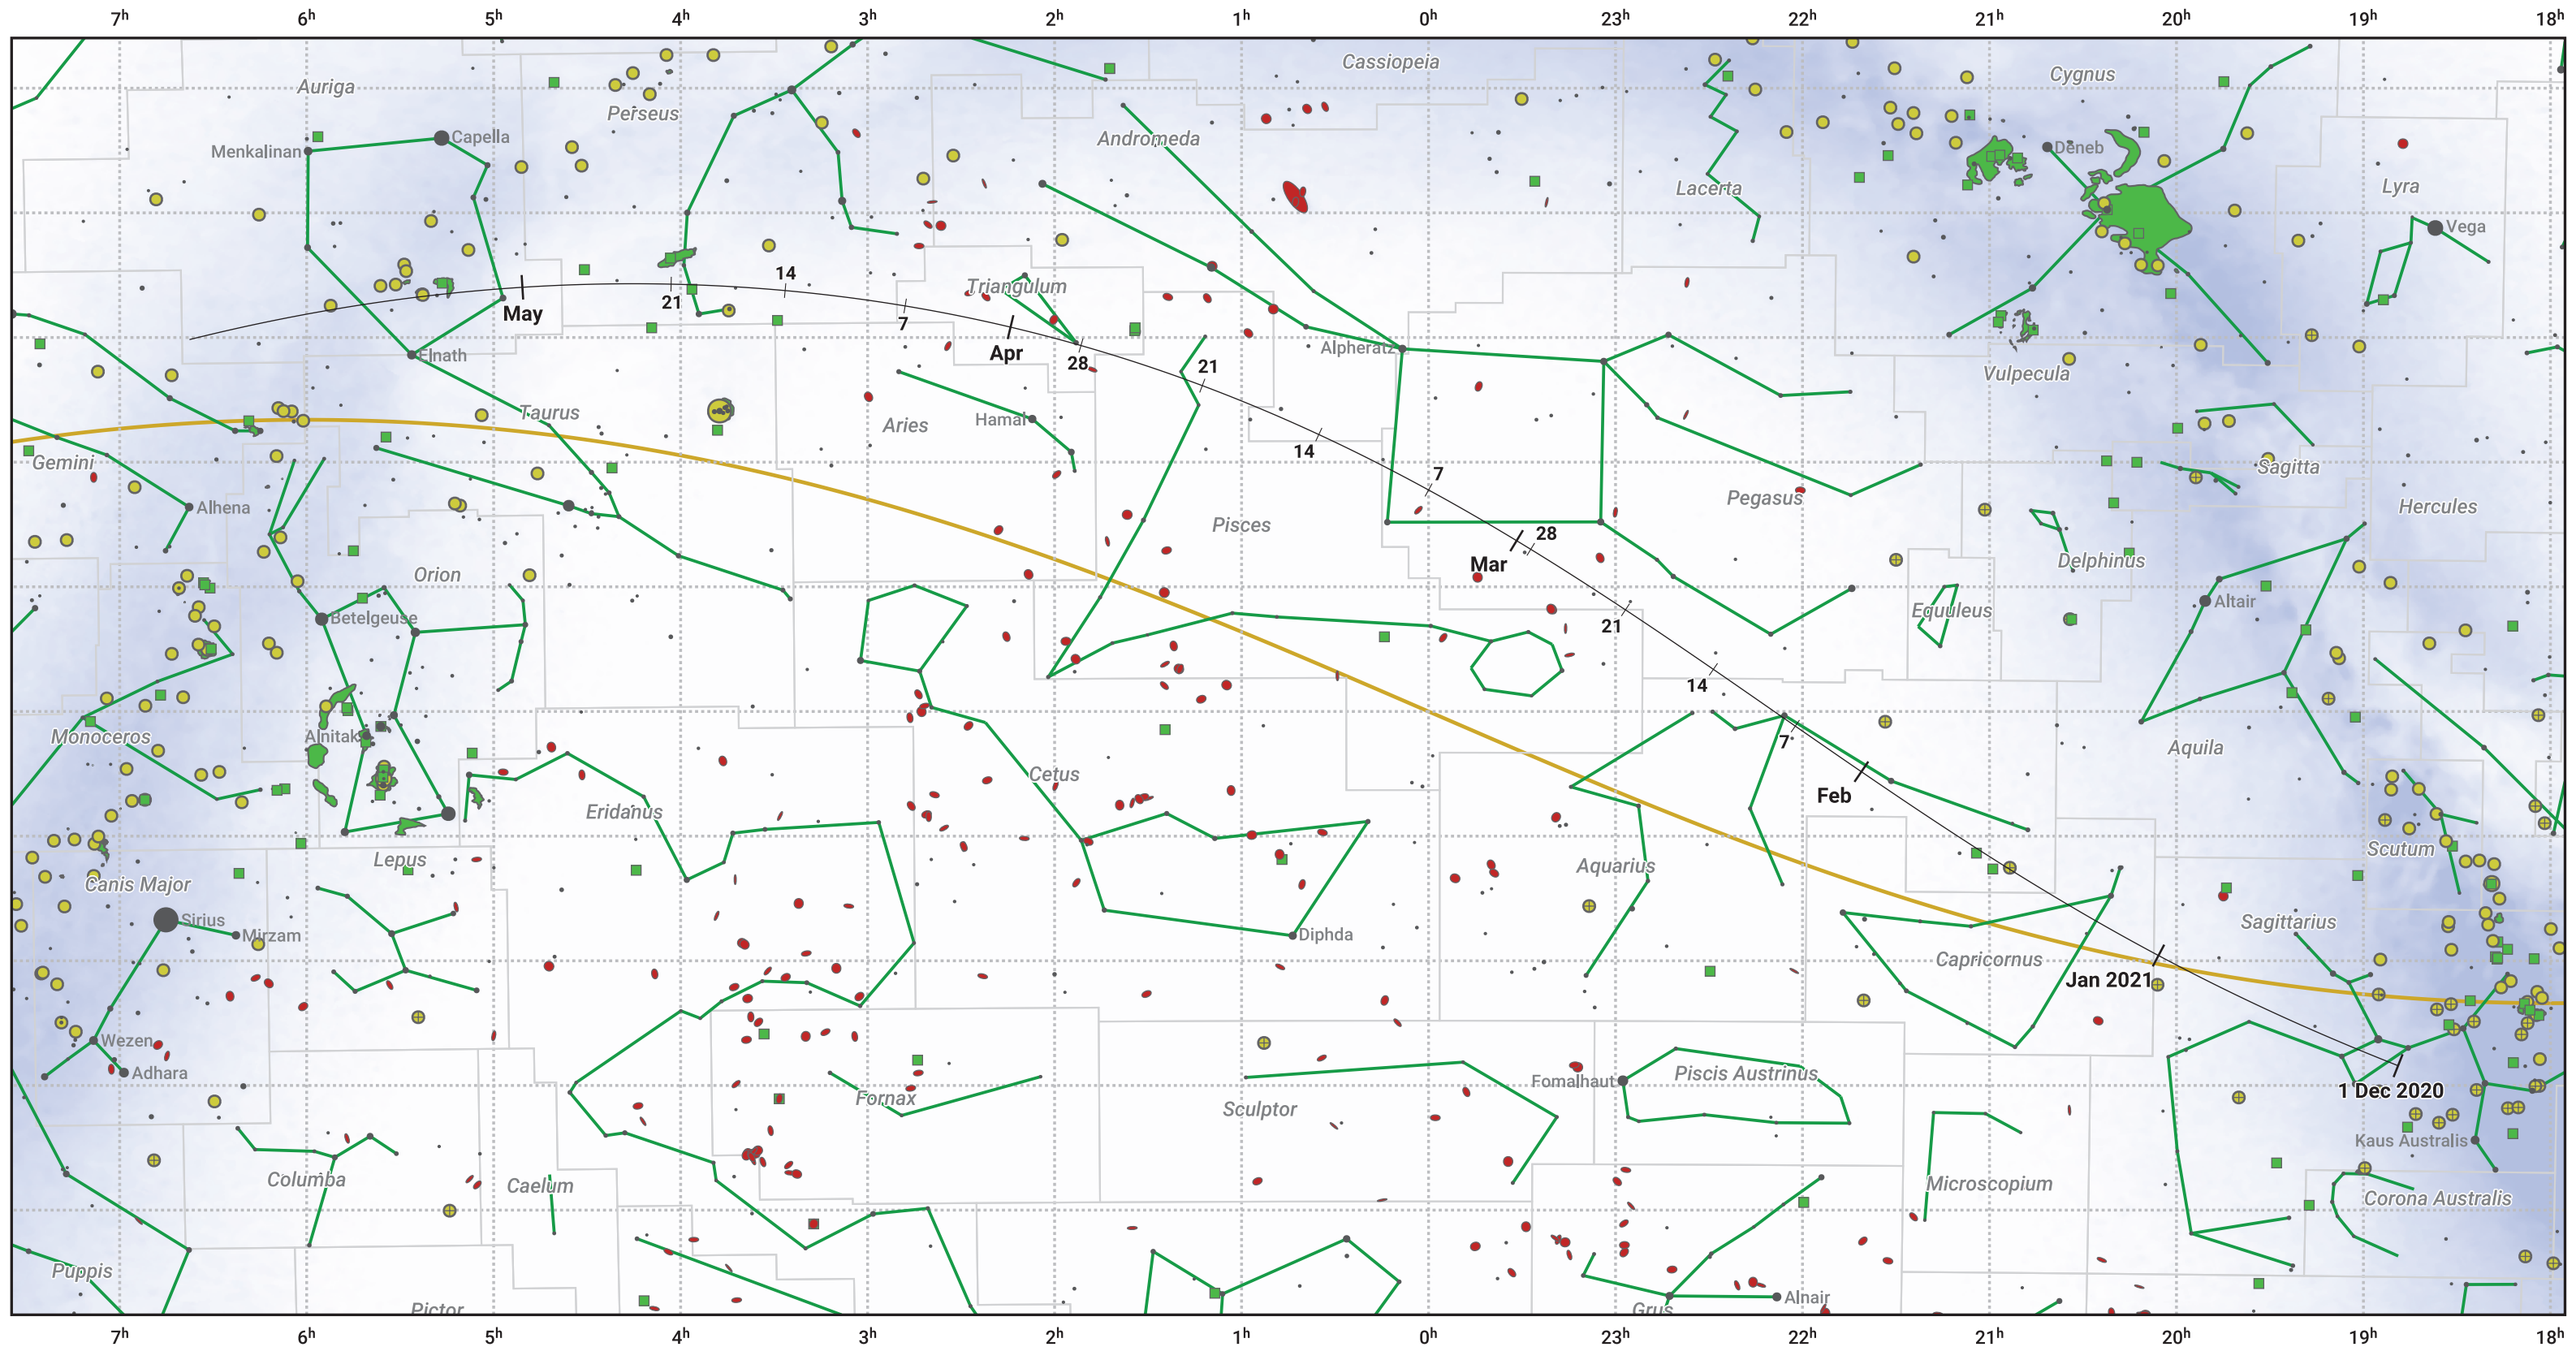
$7^h$ $6^h$ $5^h$ $4^h$ $3^h$ $2^h$ $1^h$ $0^h$ $23^h$ $22^h$ $21^h$ $20^h$ $19^h$ $18^h$

Cassiopeia
Auriga
Perseus
Andromeda
Cygnus
Capella
Menkalinan
Deneb
Lacerta
Lyra
Vega
14
21
May
Triangulum
7
Apr
28
21
Alpheratz
Elnath
Vulpecula
Taurus
Aries
Hamal
14
7
Sagitta
Gemini
Alhena
Pisces
Pegasus
Hercules
28
Mar
Delphinus
Orion
Equuleus
Altair
Betelgeuse
21
14
Monoceros
Alnitak
Aquila
7
Cetus
Feb
Eridanus
Scutum
Lepus
Aquarius
Canis Major
Sirius
Mirzam
Diphda
Sagittarius
Capricornus
Jan 2021
Wezen
Adhara
Fomalhaut
Piscis Austrinus
1 Dec 2020
Fornax
Sculptor
Kaus Australis
Columba
Caelum
Microscopium
Corona Australis
Puppis
Pictor
Grus
Alnair

$7^h$ $6^h$ $5^h$ $4^h$ $3^h$ $2^h$ $1^h$ $0^h$ $23^h$ $22^h$ $21^h$ $20^h$ $19^h$ $18^h$